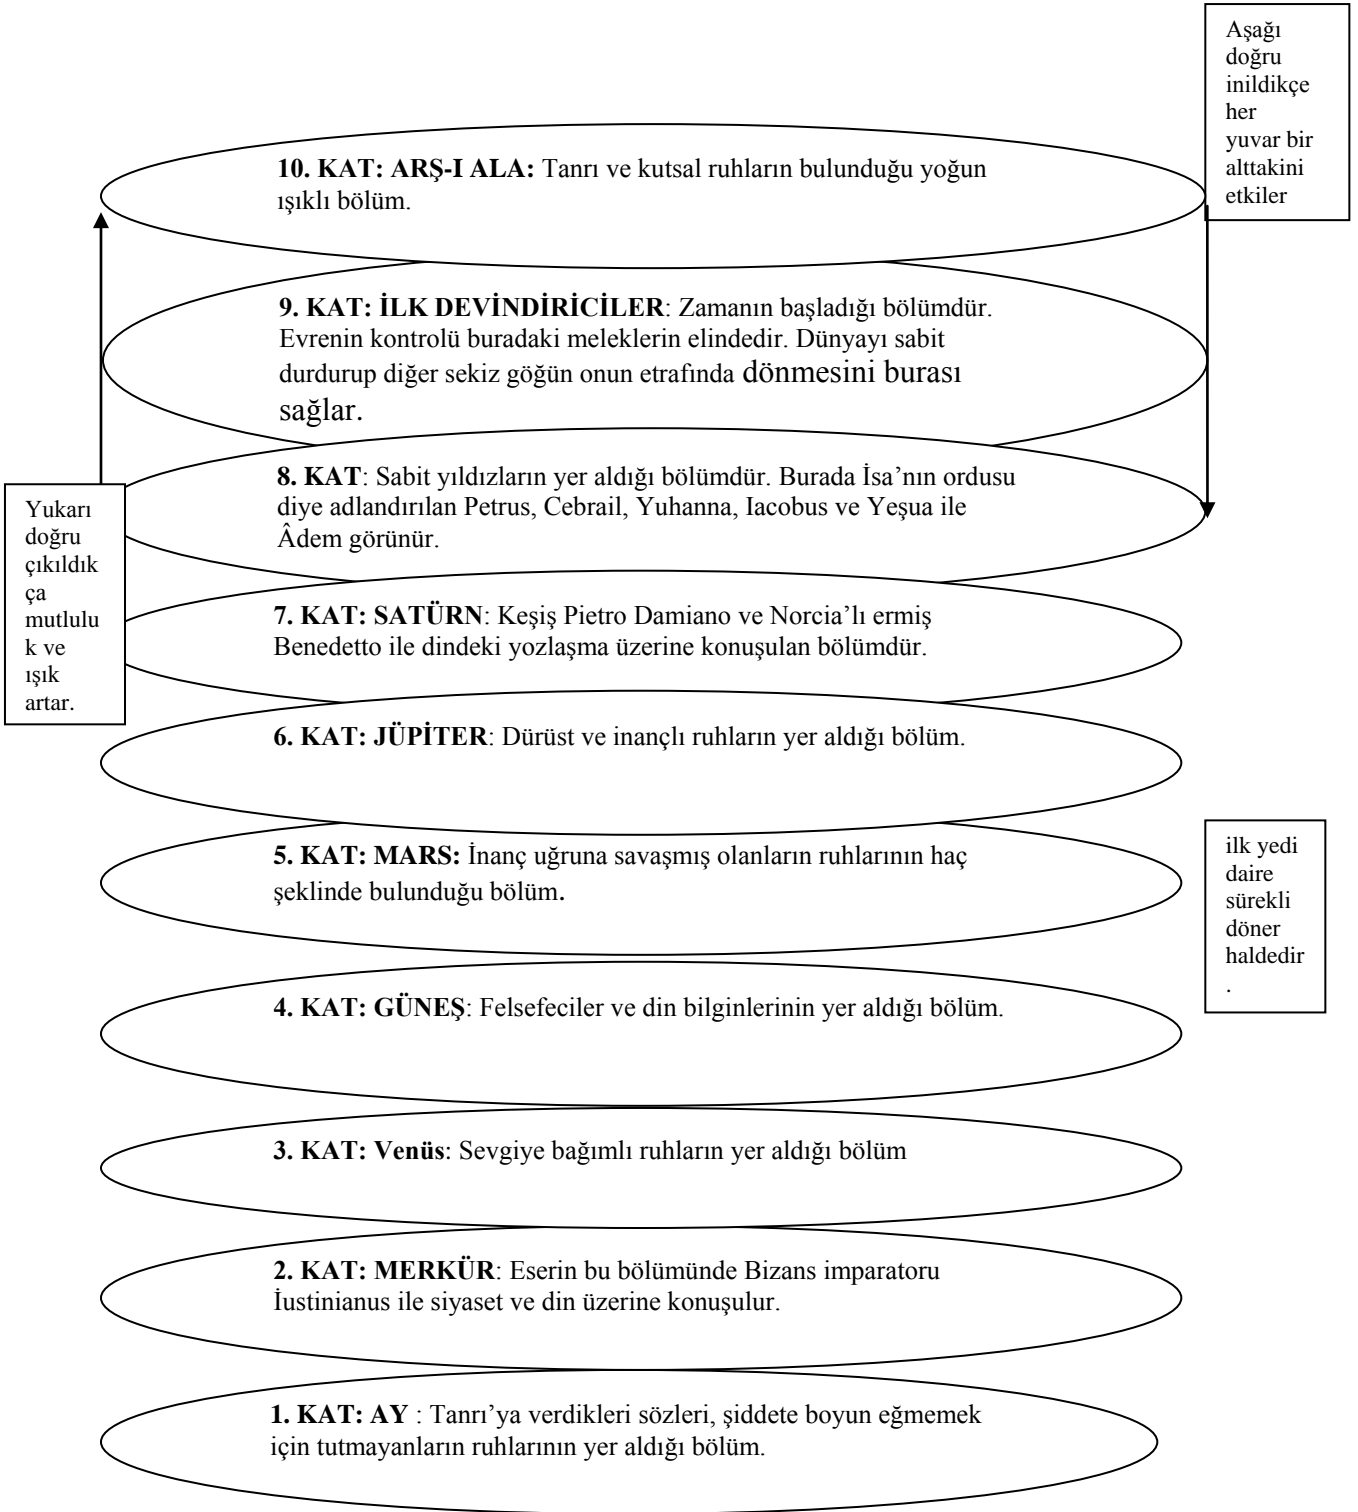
Aşağı doğru inildikçe her yuvar bir alttakini etkiler

**10. KAT: ARŞ-I ALA:** Tanrı ve kutsal ruhların bulunduğu yoğun ışıklı bölüm.

**9. KAT: İLK DEVİNDİRİCİLER**: Zamanın başladığı bölümdür. Evrenin kontrolü buradaki meleklerin elindedir. Dünyayı sabit durdurup diğer sekiz göğün onun etrafında dönmesini burası sağlar.

**8. KAT**: Sabit yıldızların yer aldığı bölümdür. Burada İsa'nın ordusu diye adlandırılan Petrus, Cebrail, Yuhanna, Iacobus ve Yeşua ile Âdem görünür.

Yukarı doğru çıkıldıkça mutluluk ve ışık artar.

**7. KAT: SATÜRN**: Keşiş Pietro Damiano ve Norcia'lı ermiş Benedetto ile dindeki yozlaşma üzerine konuşulan bölümdür.

**6. KAT: JÜPİTER**: Dürüst ve inançlı ruhların yer aldığı bölüm.

**5. KAT: MARS:** İnanç uğruna savaşmış olanların ruhlarının haç şeklinde bulunduğu bölüm.

ilk yedi daire sürekli döner haldedir.

**4. KAT: GÜNEŞ**: Felsefeciler ve din bilginlerinin yer aldığı bölüm.

**3. KAT: Venüs**: Sevgiye bağımlı ruhların yer aldığı bölüm

**2. KAT: MERKÜR**: Eserin bu bölümünde Bizans imparatoru Iustinianus ile siyaset ve din üzerine konuşulur.

**1. KAT: AY** : Tanrı'ya verdikleri sözleri, şiddete boyun eğmemek için tutmayanların ruhlarının yer aldığı bölüm.